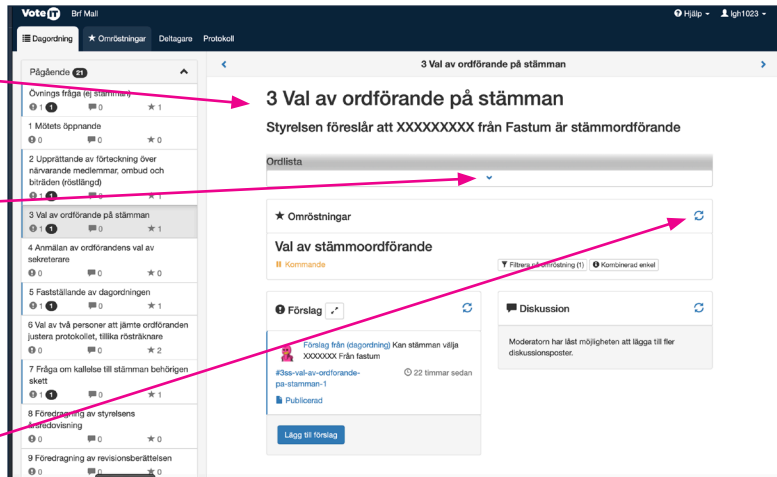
VoteIT Brf Mall

Hjälp lgh1023

Dagordning Omröstningar Deltagare Protokoll

Pågående 21

Övnings fråga (ej stämman)
1 1 1

1 Mötets öppnande
0 0 0

2 Upprättande av förteckning över närvarande medlemmar, ombud och biträden (röstlängd)
0 0 0

3 Val av ordförande på stämman
1 1 0 1

4 Anmälan av ordförandens val av sekreterare
0 0 0

5 Fastställande av dagordningen
1 1 0 1

6 Val av två personer att jämte ordföranden justera protokollet, tillika rösträknare
0 0 2

7 Fråga om kallelse till stämman behörigen skett
1 1 0 1

8 Föredragning av styrelsens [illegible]redovisning
0 0 0

9 Föredragning av revisionsberättelsen
0 0

3 Val av ordförande på stämman

3 Val av ordförande på stämman

Styrelsen föreslår att XXXXXXXXX från Fastum är stämmordförande

Ordlista

Omröstningar

Val av stämmoordförande

Kommande

Filtrera på omröstning (1) Kombinerad enkel

Förslag

Förslag från (dagordning) Kan stämman välja XXXXXXX Från fastum

#3ss-val-av-ordforande-pa-stamman-1

22 timmar sedan

Publicerad

Lägg till förslag

Diskussion

Moderatorn har låst möjligheten att lägga till fler diskussionsposter.